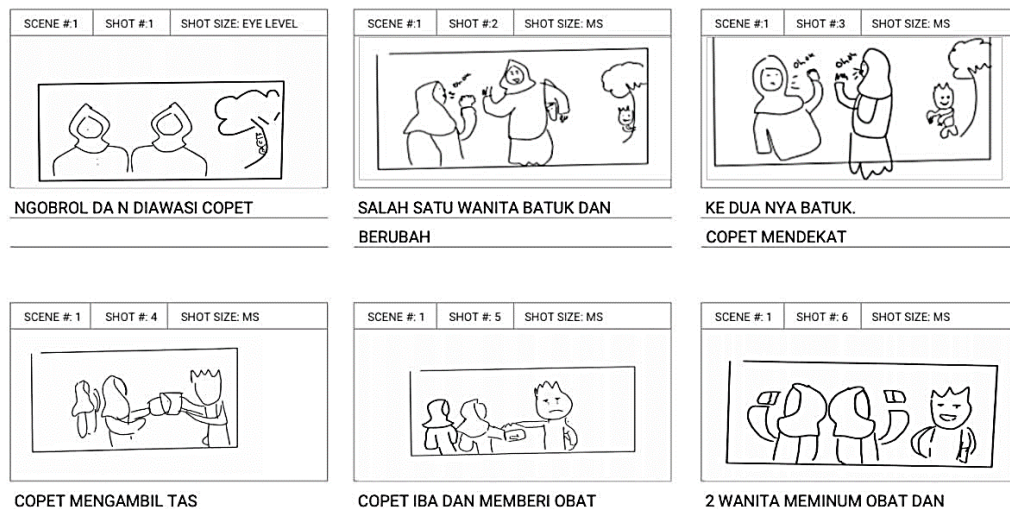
SCENE #:1 | SHOT #:1 | SHOT SIZE: EYE LEVEL

COPET

NGOBROL DA N DIAWASI COPET

SCENE #:1 | SHOT #:2 | SHOT SIZE: MS

uhuk

SALAH SATU WANITA BATUK DAN BERUBAH

SCENE #:1 | SHOT #:3 | SHOT SIZE: MS

uhuk uhuk

KE DUA NYA BATUK. COPET MENDEKAT

SCENE #: 1 | SHOT #: 4 | SHOT SIZE: MS

COPET MENGAMBIL TAS

SCENE #: 1 | SHOT #: 5 | SHOT SIZE: MS

COPET IBA DAN MEMBERI OBAT

SCENE #: 1 | SHOT #: 6 | SHOT SIZE: MS

2 WANITA MEMINUM OBAT DAN